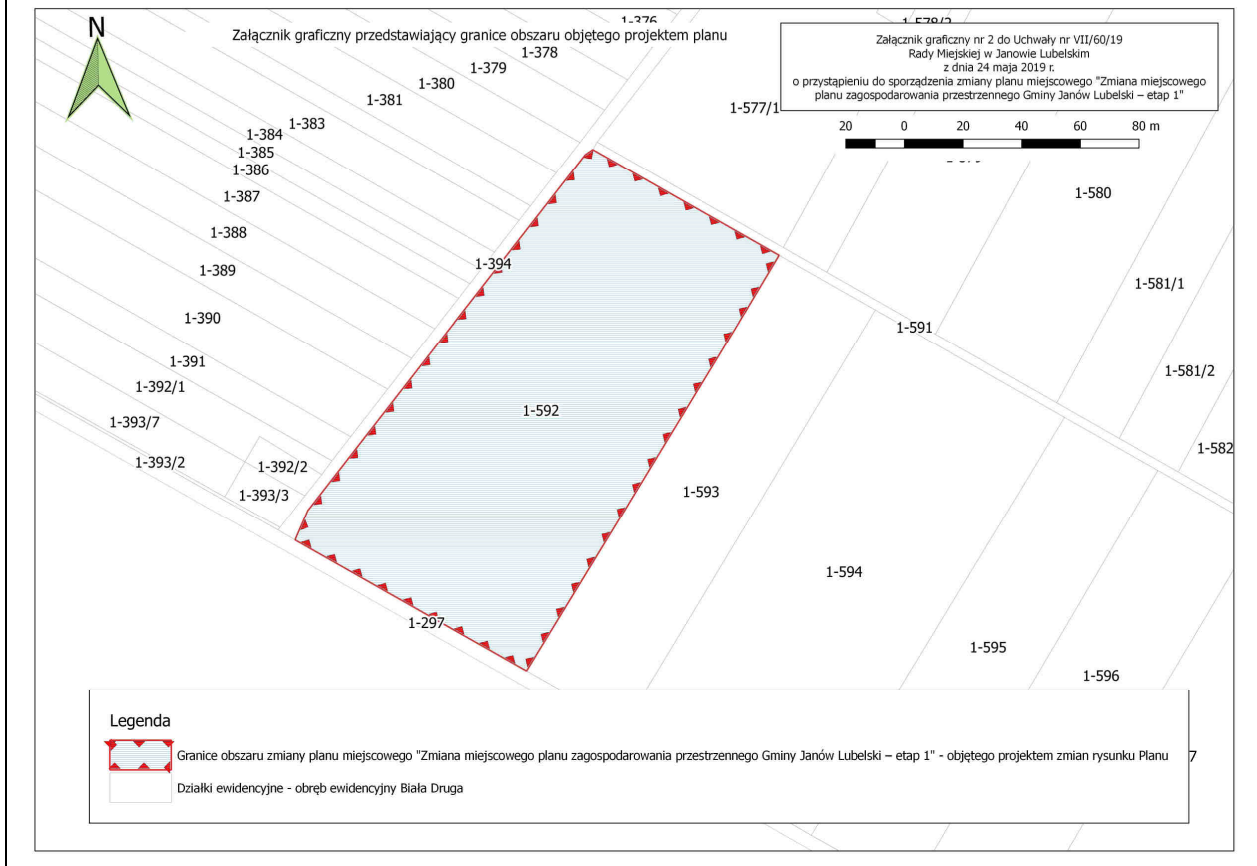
N

Załącznik graficzny przedstawiający granice obszaru objętego projektem planu

Załącznik graficzny nr 2 do Uchwały nr VII/60/19
Rady Miejskiej w Janowie Lubelskim
z dnia 24 maja 2019 r.
o przystąpieniu do sporządzenia zmiany planu miejscowego "Zmiana miejscowego planu zagospodarowania przestrzennego Gminy Janów Lubelski – etap 1"

20 0 20 40 60 80 m

1-376
1-578/2
1-378
1-379
1-380
1-381
1-383
1-384
1-385
1-386
1-387
1-388
1-389
1-390
1-391
1-392/1
1-393/7
1-393/2
1-392/2
1-393/3
1-577/1
1-580
1-394
1-581/1
1-591
1-581/2
1-592
1-582
1-593
1-594
1-297
1-595
1-596
7

Legenda
Granice obszaru zmiany planu miejscowego "Zmiana miejscowego planu zagospodarowania przestrzennego Gminy Janów Lubelski – etap 1" - objętego projektem zmian rysunku Planu
Działki ewidencyjne - obręb ewidencyjny Biała Druga